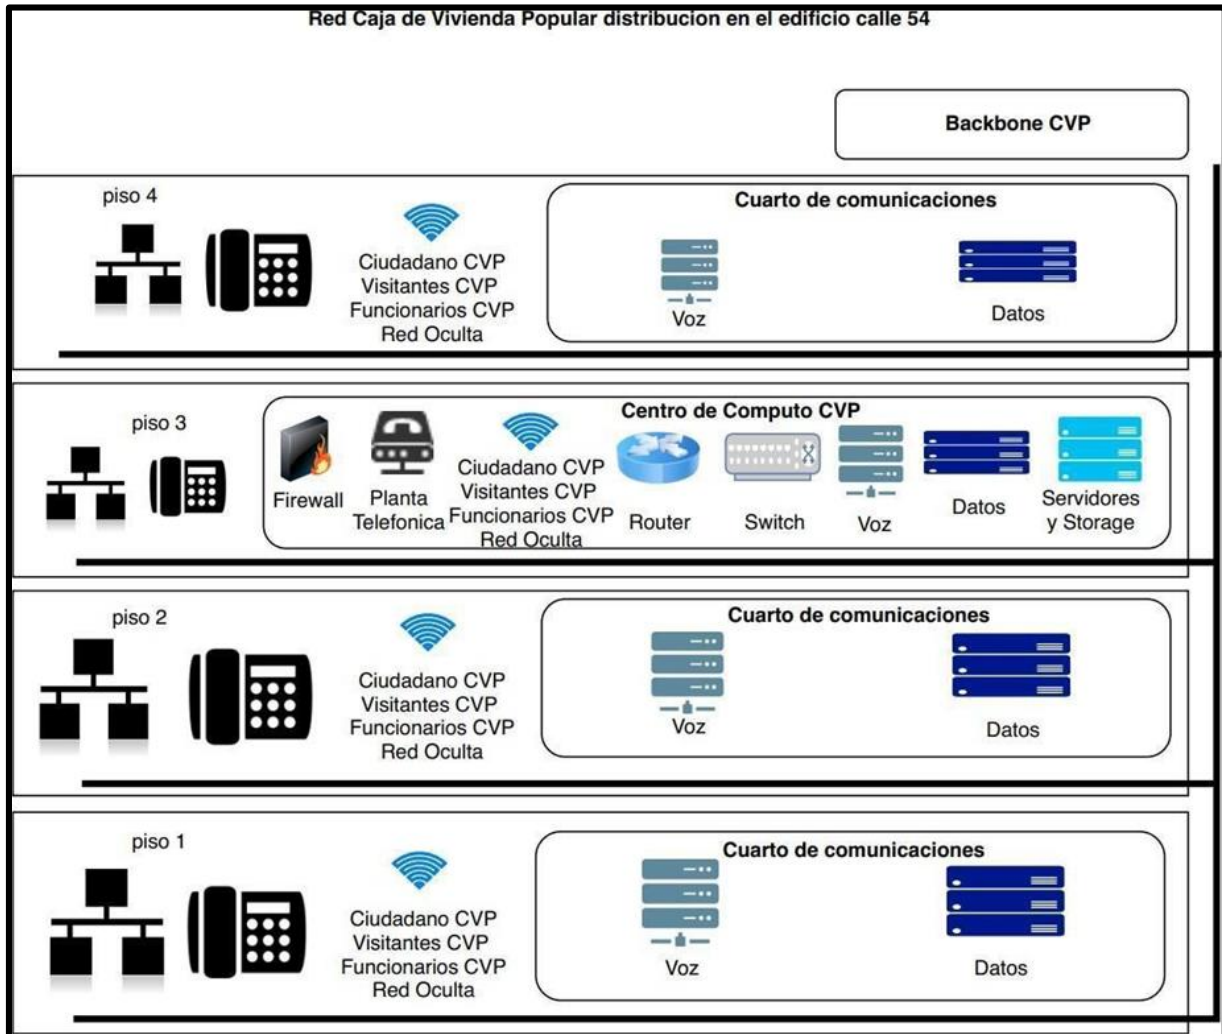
Red Caja de Vivienda Popular distribucion en el edificio calle 54

Backbone CVP

piso 4

Ciudadano CVP
Visitantes CVP
Funcionarios CVP
Red Oculta

Cuarto de comunicaciones

Voz

Datos

piso 3

Centro de Computo CVP

Firewall

Planta Telefonica

Ciudadano CVP
Visitantes CVP
Funcionarios CVP
Red Oculta

Router

Switch

Voz

Datos

Servidores y Storage

piso 2

Ciudadano CVP
Visitantes CVP
Funcionarios CVP
Red Oculta

Cuarto de comunicaciones

Voz

Datos

piso 1

Ciudadano CVP
Visitantes CVP
Funcionarios CVP
Red Oculta

Cuarto de comunicaciones

Voz

Datos